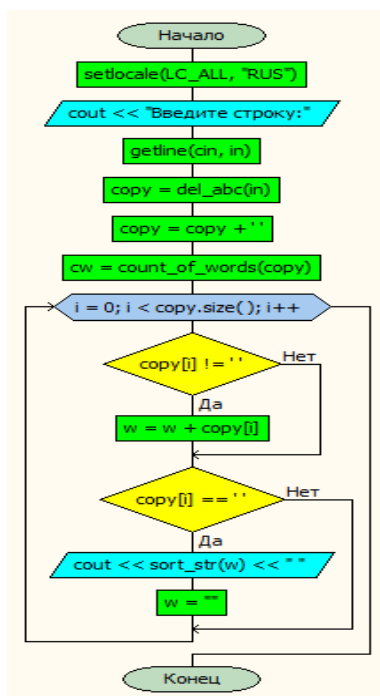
Начало

setlocale(LC_ALL, "RUS")

cout << "Введите строку:"

getline(cin, in)

copy = del_abc(in)

copy = copy + ' '

cw = count_of_words(copy)

i = 0; i < copy.size( ); i++

copy[i] != ' '

Нет

Да

w = w + copy[i]

copy[i] == ' '

Нет

Да

cout << sort_str(w) << " "

w = ""

Конец